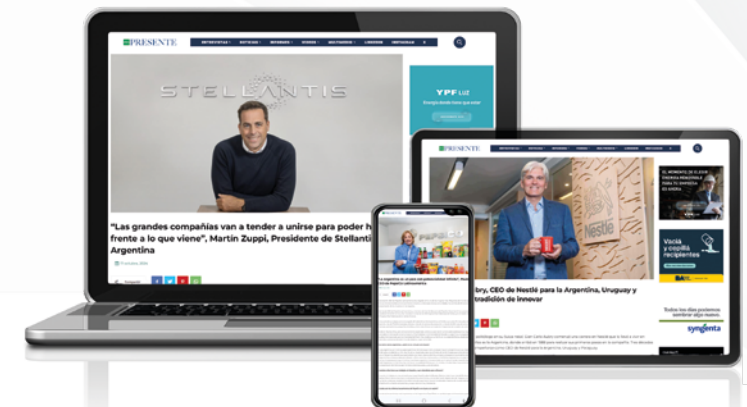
PRESENTE

STELLANTIS

YPF LUZ

"Las grandes compañías van a tender a unirse para poder h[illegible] frente a lo que viene", Martín Zuppi, Presidente de Stellanti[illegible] Argentina

PRESENTE

Nestlé

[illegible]bry, CEO de Nestlé para la Argentina, Uruguay y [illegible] tradición de innovar

Vaciá y enjuagá recipientes

syngenta

PRESENTE